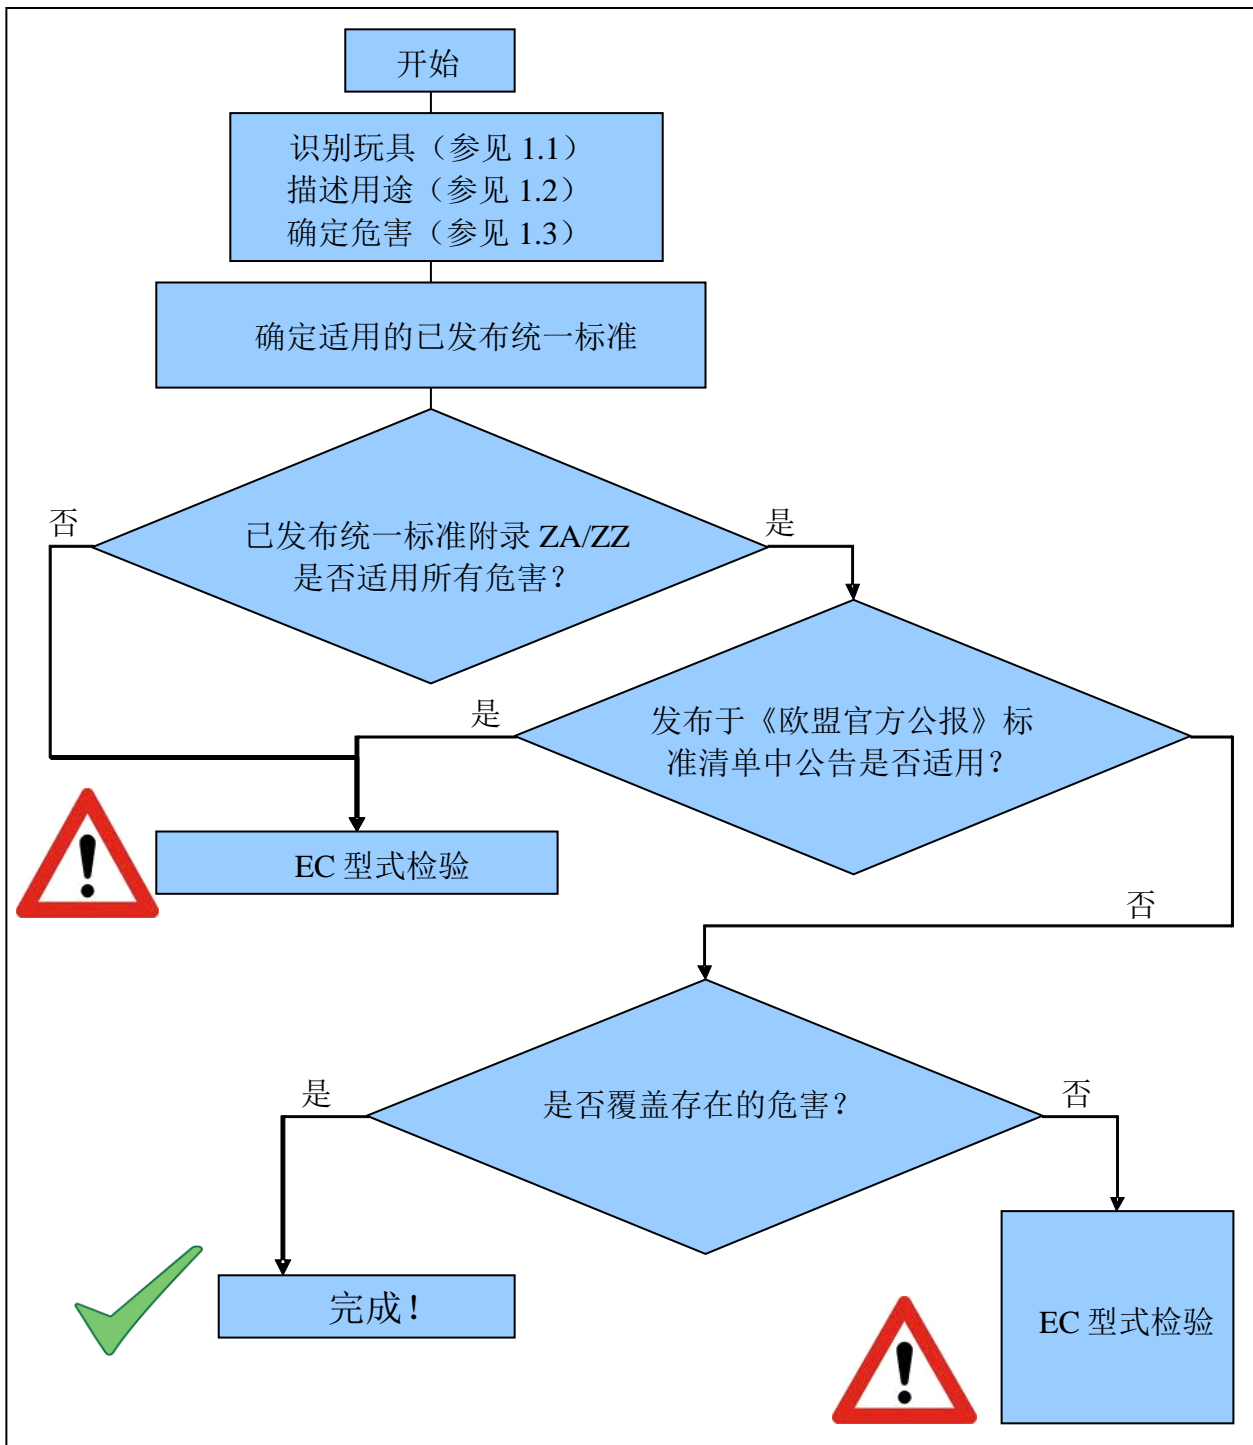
开始

识别玩具（参见 1.1）
描述用途（参见 1.2）
确定危害（参见 1.3）

确定适用的已发布统一标准

否

已发布统一标准附录 ZA/ZZ 是否适用所有危害？

是

是

发布于《欧盟官方公报》标准清单中公告是否适用？

EC 型式检验

否

是

是否覆盖存在的危害？

否

完成！

EC 型式检验